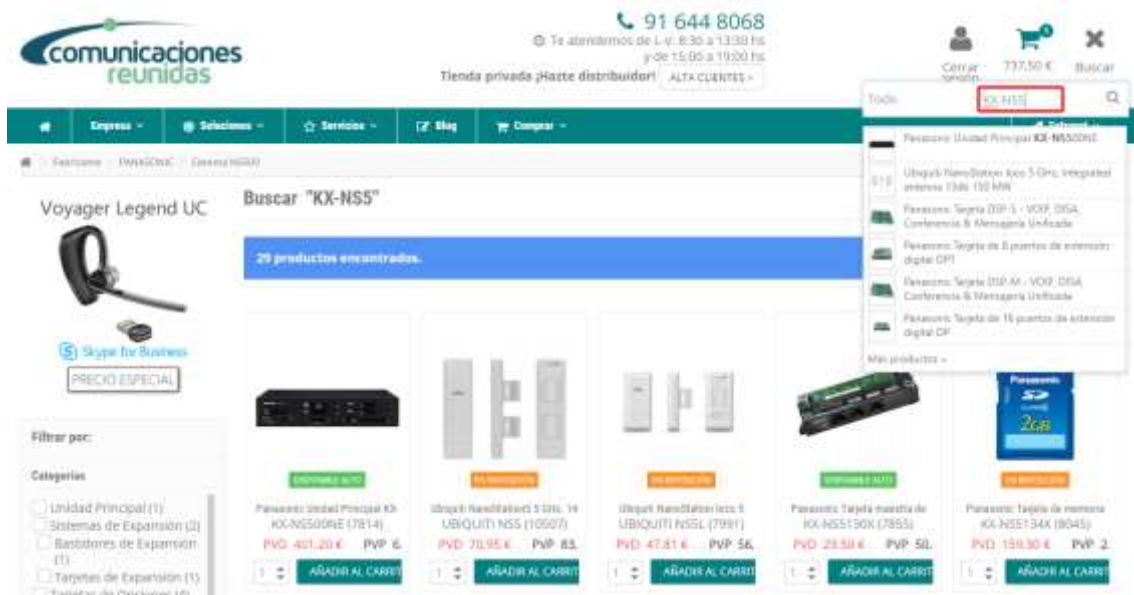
comunicaciones reunidas

91 644 8068
Te atendemos de L-V: 8:30 a 13:30 hs y de 15:00 a 19:00 hs
Tienda privada ¡Hazte distribuidor! ALTA CLIENTES

Cerrar sesión
737,50 €
Buscar

Todo
KX-NS5

Panasonic Unidad Principal KX-NS500NE
Ubiquiti NanoStation loco 5 GHz, integrated antenna 13dBi 150 MW
Panasonic Tarjeta DSP-S - VOIP, DISA, Conferencia & Mensajería Unificada
Panasonic Tarjeta de 8 puertos de extensión digital DPT
Panasonic Tarjeta DSP-M - VOIP, DISA, Conferencia & Mensajería Unificada
Panasonic Tarjeta de 16 puertos de extensión digital DP
Más productos »

Empresa
Soluciones
Servicios
Blog
Comprar

Fabricante / PANASONIC / Centralita NS500

Voyager Legend UC
Skype for Business
PRECIO ESPECIAL

Buscar "KX-NS5"

29 productos encontrados.

Filtrar por:
Categorías
Unidad Principal (1)
Sistemas de Expansión (2)
Bastidores de Expansión (1)
Tarjetas de Expansión (1)
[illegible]

DISPONIBLE ALTO
Panasonic Unidad Principal KX-NS500NE (7814)
PVD 401,20 € PVP 6.
1
AÑADIR AL CARRITO

EN REPOSICIÓN
Ubiquiti NanoStation5 5 GHz, 14 UBIQUITI NS5 (10507)
PVD 70,95 € PVP 83.
1
AÑADIR AL CARRITO

EN REPOSICIÓN
Ubiquiti NanoStation loco 5 UBIQUITI NS5L (7991)
PVD 47,81 € PVP 56.
1
AÑADIR AL CARRITO

DISPONIBLE ALTO
Panasonic Tarjeta maestra de KX-NS5150X (7855)
PVD 29,50 € PVP 50.
1
AÑADIR AL CARRITO

Panasonic
SD
2GB
EN REPOSICIÓN
Panasonic Tarjeta de memoria KX-NS5134X (8045)
PVD 159,30 € PVP 2.
1
AÑADIR AL CARRITO